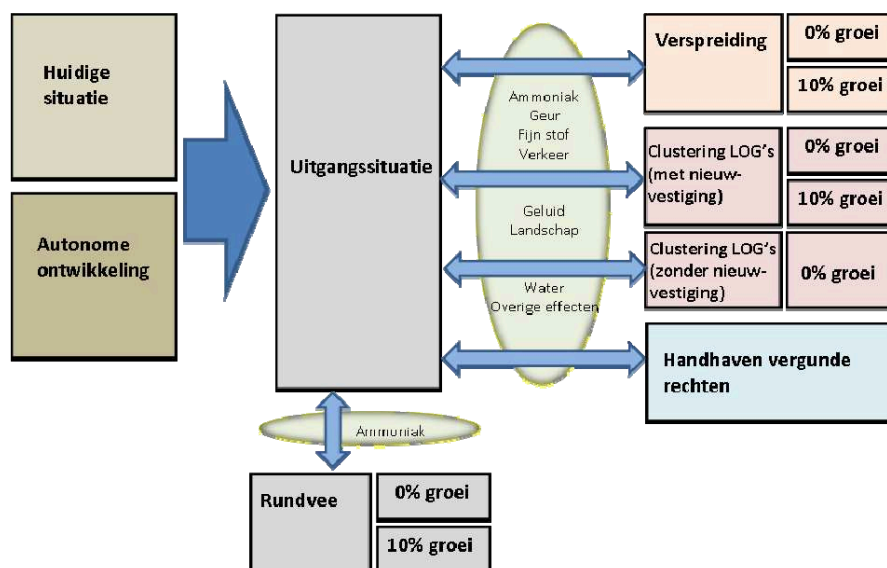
Huidige situatie

Autonome ontwikkeling

Uitgangssituatie

Ammoniak
Geur
Fijn stof
Verkeer

Geluid
Landschap

Water
Overige effecten

Verspreiding

0% groei

10% groei

Clustering LOG's (met nieuwvestiging)

0% groei

10% groei

Clustering LOG's (zonder nieuwvestiging)

0% groei

Handhaven vergunde rechten

Ammoniak

Rundvee

0% groei

10% groei